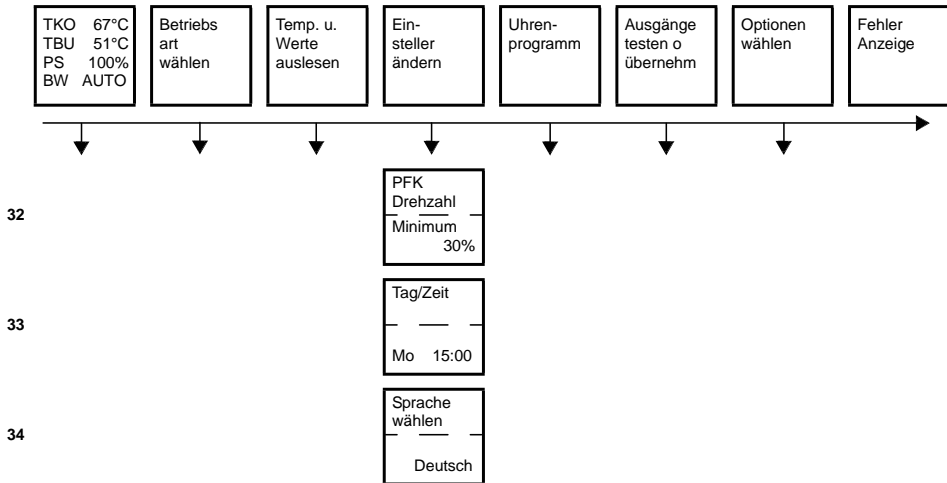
TKO 67°C
TBU 51°C
PS 100%
BW AUTO

Betriebs art wählen

Temp. u. Werte auslesen

Einsteller ändern

Uhrenprogramm

Ausgänge testen o übernehm

Optionen wählen

Fehler Anzeige

32

PFK Drehzahl
Minimum
30%

33

Tag/Zeit
Mo 15:00

34

Sprache wählen
Deutsch